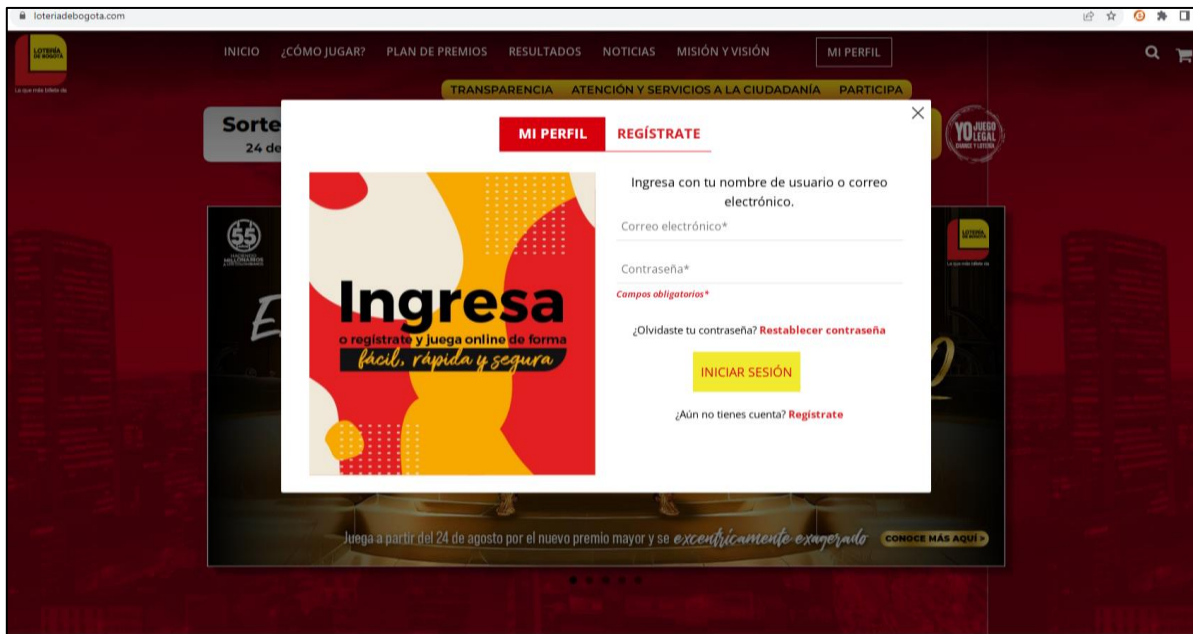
loteriadebogota.com

LOTERÍA DE BOGOTÁ
Lo que más billete da

INICIO ¿CÓMO JUGAR? PLAN DE PREMIOS RESULTADOS NOTICIAS MISIÓN Y VISIÓN MI PERFIL

TRANSPARENCIA ATENCIÓN Y SERVICIOS A LA CIUDADANÍA PARTICIPA

Sorte
24 de

YO JUEGO LEGAL

MI PERFIL REGÍSTRATE

Ingresa
o registrate y juega online de forma
fácil, rápida y segura

Ingresa con tu nombre de usuario o correo electrónico.

Correo electrónico*

Contraseña*

Campos obligatorios*

¿Olvidaste tu contraseña? Restablecer contraseña

INICIAR SESIÓN

¿Aún no tienes cuenta? Registrate

55

LOTERÍA DE BOGOTÁ
Lo que más billete da

Juega a partir del 24 de agosto por el nuevo premio mayor y se excentrícamente exagerado CONOCE MÁS AQUÍ